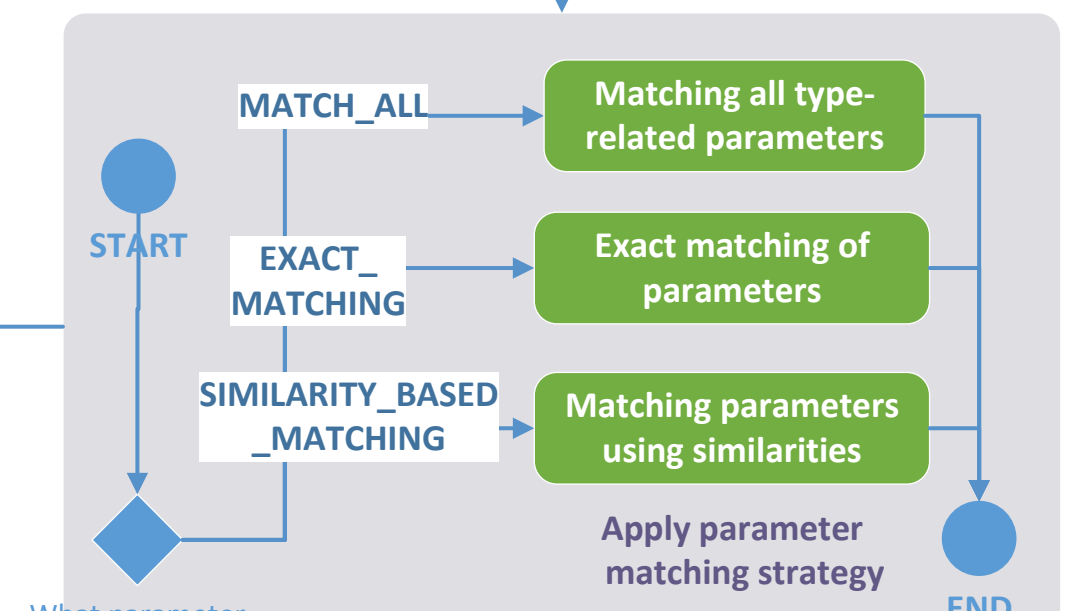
MATCH_ALL

Matching all type-related parameters

START

EXACT_ MATCHING

Exact matching of parameters

SIMILARITY_BASED _MATCHING

Matching parameters using similarities

Apply parameter matching strategy

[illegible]

END